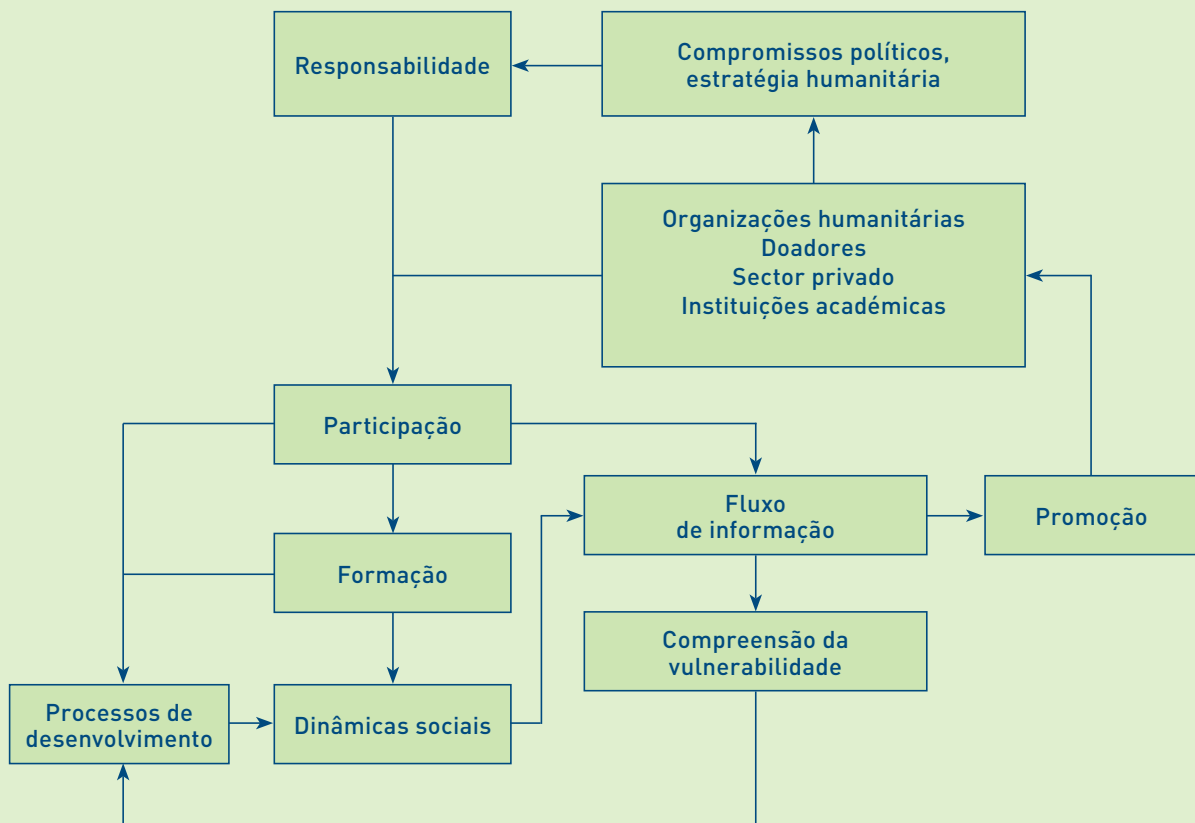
Responsabilidade

Compromissos políticos, estratégia humanitária

Organizações humanitárias
Doadores
Sector privado
Instituições académicas

Participação

Fluxo de informação

Promoção

Formação

Compreensão da vulnerabilidade

Processos de desenvolvimento

Dinâmicas sociais